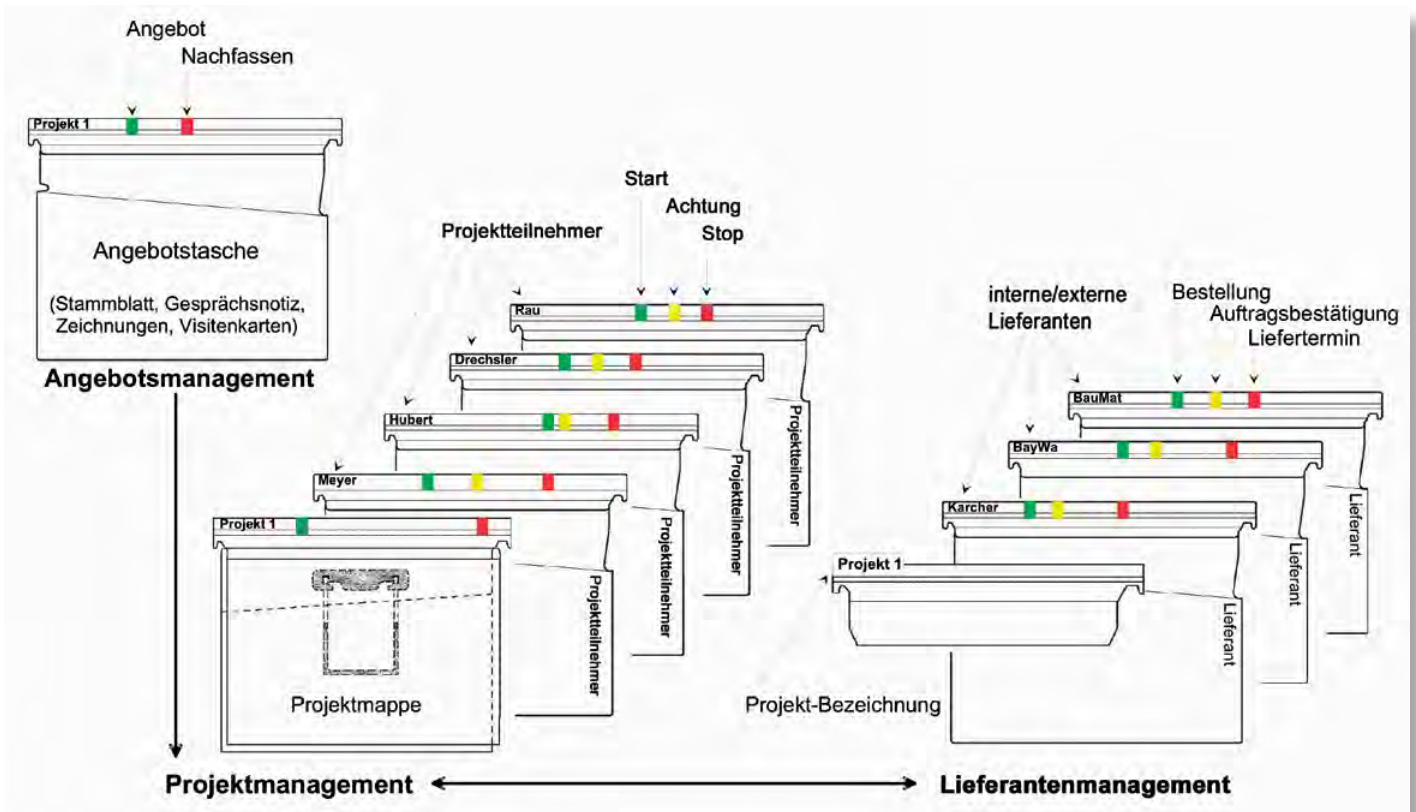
Angebot
Nachfassen

Projekt 1

Angebotstasche

(Stammblatt, Gesprächsnotiz, Zeichnungen, Visitenkarten)

Angebotsmanagement

Start
Achtung
Stop

Projektteilnehmer

Rau
Drechsler
Hubert
Meyer
Projekt 1

Projektteilnehmer
Projektteilnehmer
Projektteilnehmer
Projektteilnehmer

Projektmappe

interne/externe Lieferanten

Bestellung
Auftragsbestätigung
Liefertermin

BauMat
BayWa
Karcher
Projekt 1

Lieferant
Lieferant
Lieferant

Projekt-Bezeichnung

Projektmanagement

Lieferantenmanagement